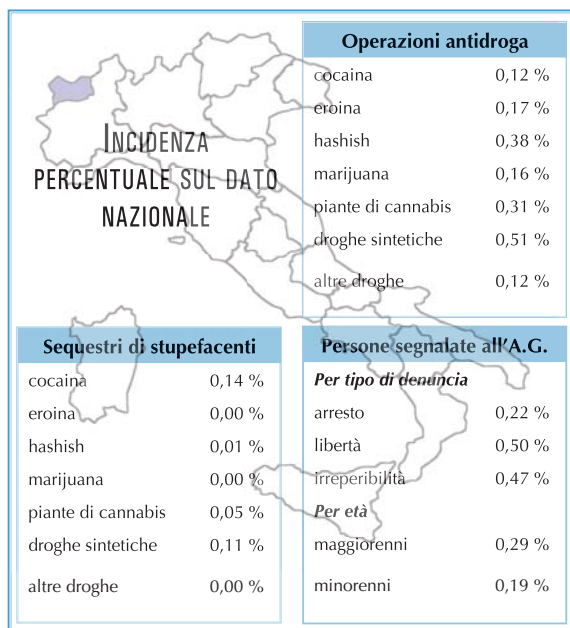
INCIDENZA PERCENTUALE SUL DATO NAZIONALE

| Operazioni antidroga | |
|---|---|
| cocaina | 0,12 % |
| eroina | 0,17 % |
| hashish | 0,38 % |
| marijuana | 0,16 % |
| piante di cannabis | 0,31 % |
| droghe sintetiche | 0,51 % |
| altre droghe | 0,12 % |

| Sequestri di stupefacenti | |
|---|---|
| cocaina | 0,14 % |
| eroina | 0,00 % |
| hashish | 0,01 % |
| marijuana | 0,00 % |
| piante di cannabis | 0,05 % |
| droghe sintetiche | 0,11 % |
| altre droghe | 0,00 % |

| Persone segnalate all'A.G. | |
|---|---|
| *Per tipo di denuncia* | |
| arresto | 0,22 % |
| libertà | 0,50 % |
| irreperibilità | 0,47 % |
| *Per età* | |
| maggiorenni | 0,29 % |
| minorenni | 0,19 % |